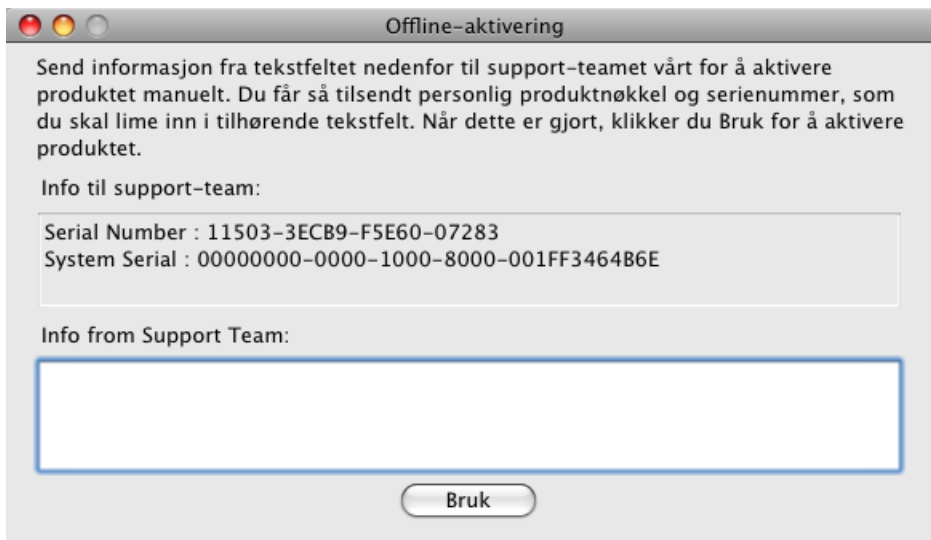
Offline-aktivering

Send informasjon fra tekstfeltet nedenfor til support-teamet vårt for å aktivere produktet manuelt. Du får så tilsendt personlig produktnøkkel og serienummer, som du skal lime inn i tilhørende tekstfelt. Når dette er gjort, klikker du Bruk for å aktivere produktet.

Info til support-team:

Serial Number : 11503-3ECB9-F5E60-07283
System Serial : 00000000-0000-1000-8000-001FF3464B6E

Info from Support Team:

Bruk